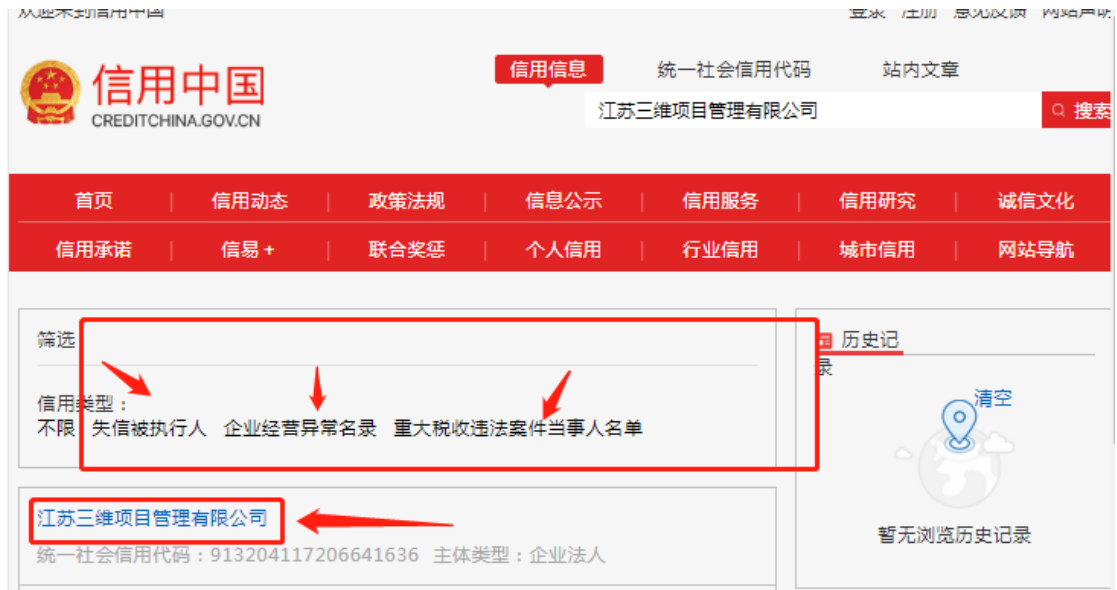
欢迎来到信用中国 登录 注册 意见反馈 网站声明

信用中国
CREDITCHINA.GOV.CN

信用信息 统一社会信用代码 站内文章

江苏三维项目管理有限公司 搜索

首页 | 信用动态 | 政策法规 | 信息公示 | 信用服务 | 信用研究 | 诚信文化
信用承诺 | 信易+ | 联合奖惩 | 个人信用 | 行业信用 | 城市信用 | 网站导航

筛选

信用类型：
不限 失信被执行人 企业经营异常名录 重大税收违法案件当事人名单

江苏三维项目管理有限公司
统一社会信用代码：913204117206641636 主体类型：企业法人

历史记录

清空

暂无浏览历史记录